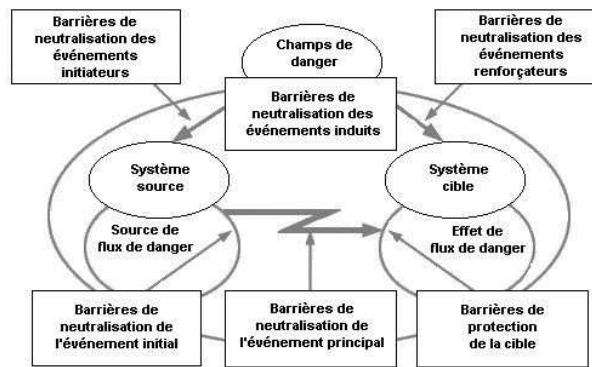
Barrières de neutralisation des événements initiateurs

Champs de danger

Barrières de neutralisation des événements renforçateurs

Barrières de neutralisation des événements induits

Système source

Système cible

Source de flux de danger

Effet de flux de danger

Barrières de neutralisation de l'événement initial

Barrières de neutralisation de l'événement principal

Barrières de protection de la cible